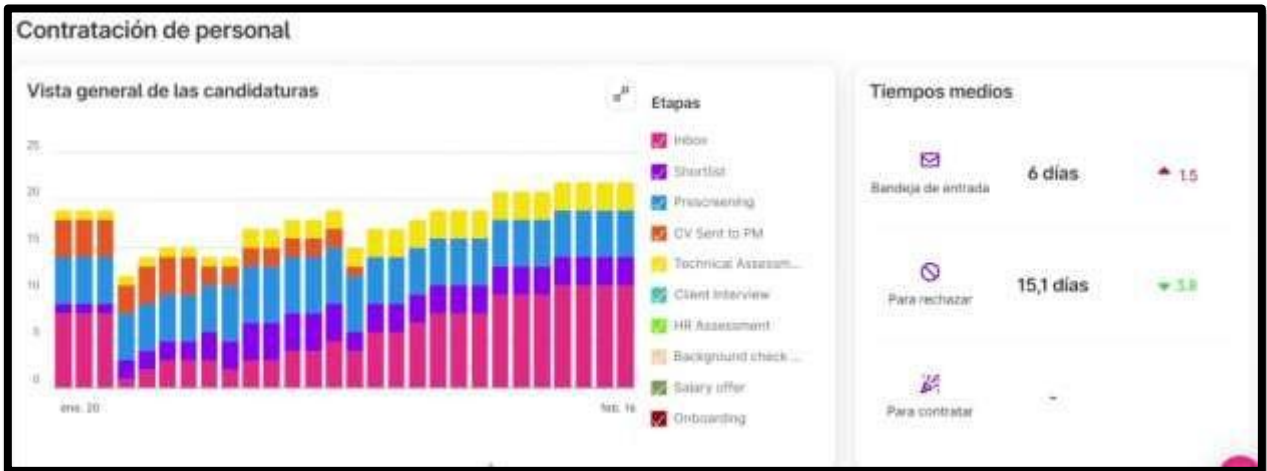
Contratación de personal

Vista general de las candidaturas

25
20
15
10
5
0

ene. 20
feb. 16

Etapas
Inbox
Shortlist
Prescreening
CV Sent to PM
Technical Assessm...
Client Interview
HR Assessment
Background check ...
Salary offer
Onboarding

Tiempos medios

Bandeja de entrada
6 días
1.5

Para rechazar
15,1 días
3.8

Para contratar
-